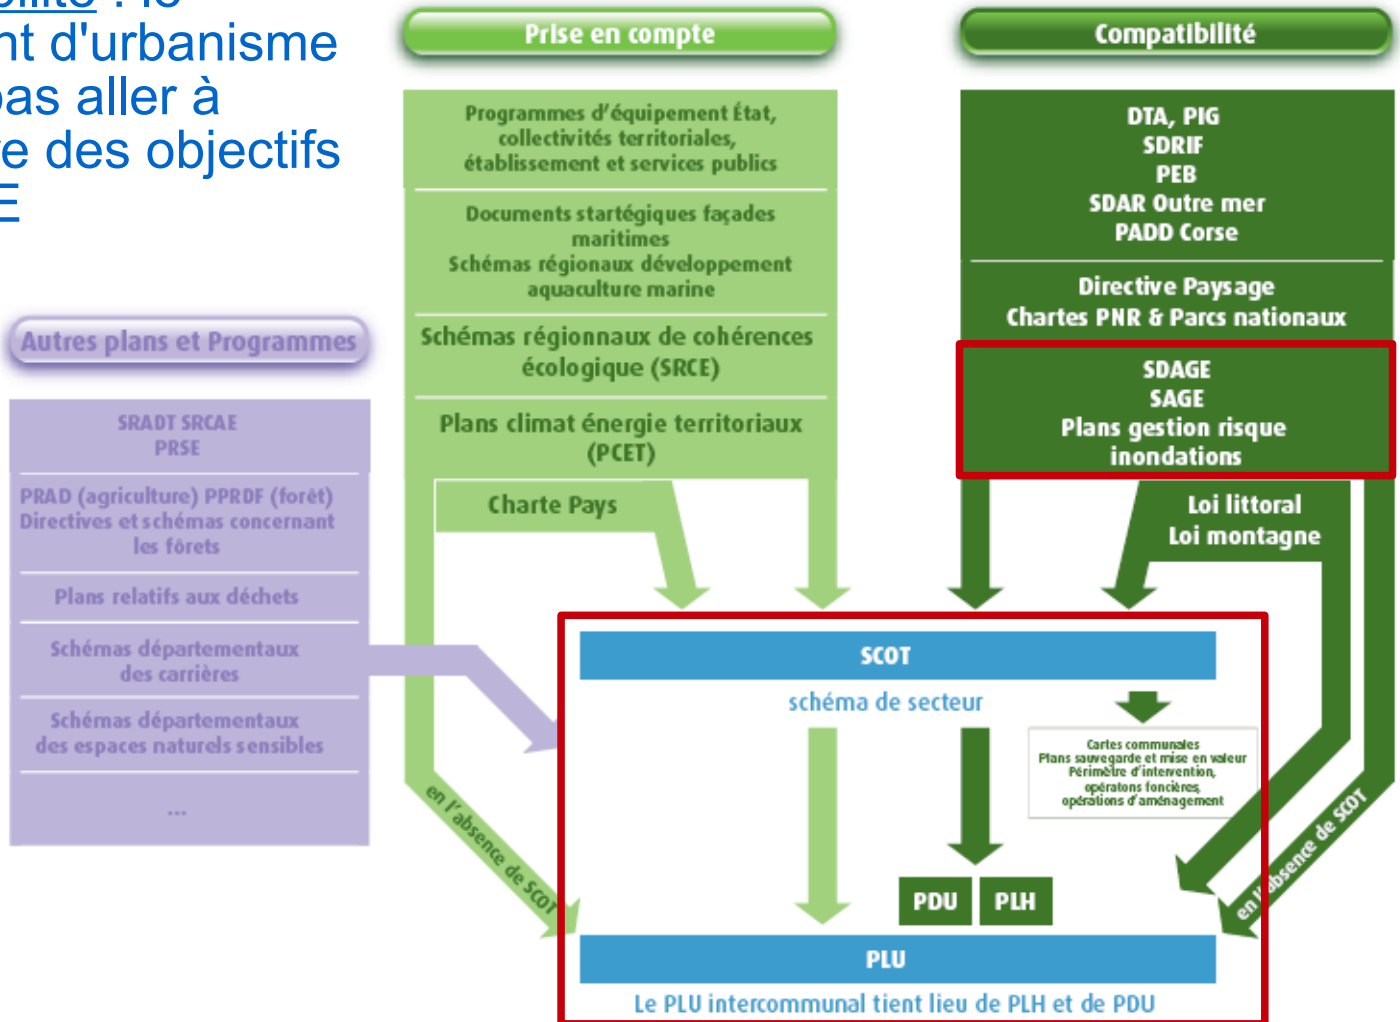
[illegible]
nt d'urbanisme
pas aller à
e des objectifs
E

Prise en compte

Compatibilité

Programmes d'équipement État, collectivités territoriales, établissement et services publics

Documents startégiques façades maritimes
Schémas régionaux développement aquaculture marine

Schémas régionnaux de cohérences écologique (SRCE)

Plans climat énergie territoriaux (PCET)

Charte Pays

DTA, PIG
SDRIF
PEB
SDAR Outre mer
PADD Corse

Directive Paysage
Chartes PNR & Parcs nationaux

SDAGE
SAGE
Plans gestion risque inondations

Loi littoral
Loi montagne

Autres plans et Programmes

SRADT SRCAE
PRSE

PRAD (agriculture) PPRDF (forêt)
Directives et schémas concernant les forêts

Plans relatifs aux déchets

Schémas départementaux des carrières

Schémas départementaux des espaces naturels sensibles

...

en l'absence de SCOT

SCOT

schéma de secteur

Cartes communales
Plans sauvegarde et mise en valeur
Périmètre d'intervention,
opératons foncières,
opérations d'aménagement

PDU

PLH

en l'absence de SCOT

PLU

Le PLU intercommunal tient lieu de PLH et de PDU